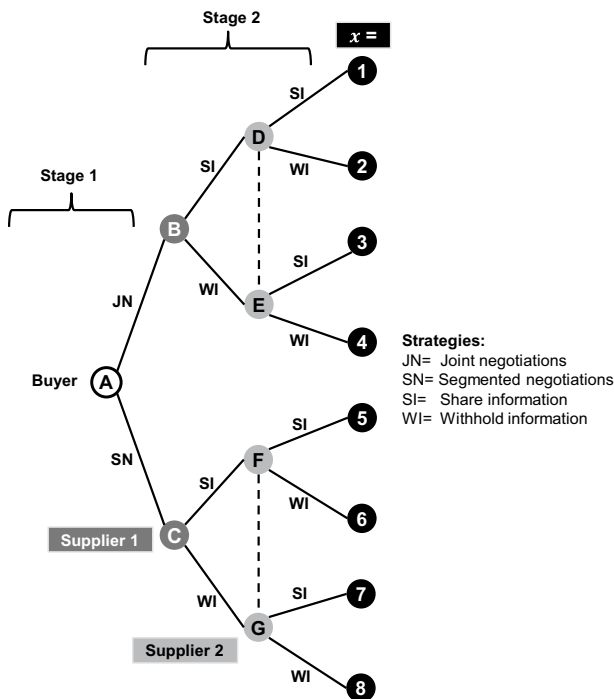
Stage 2

$x =$

Stage 1

SI

1

D

SI

WI

2

B

3

SI

JN

WI

E

WI

4

Buyer

A

SN

SI

5

F

SI

WI

6

Supplier 1

C

WI

SI

7

G

Supplier 2

WI

8

Strategies:
JN= Joint negotiations
SN= Segmented negotiations
SI= Share information
WI= Withhold information